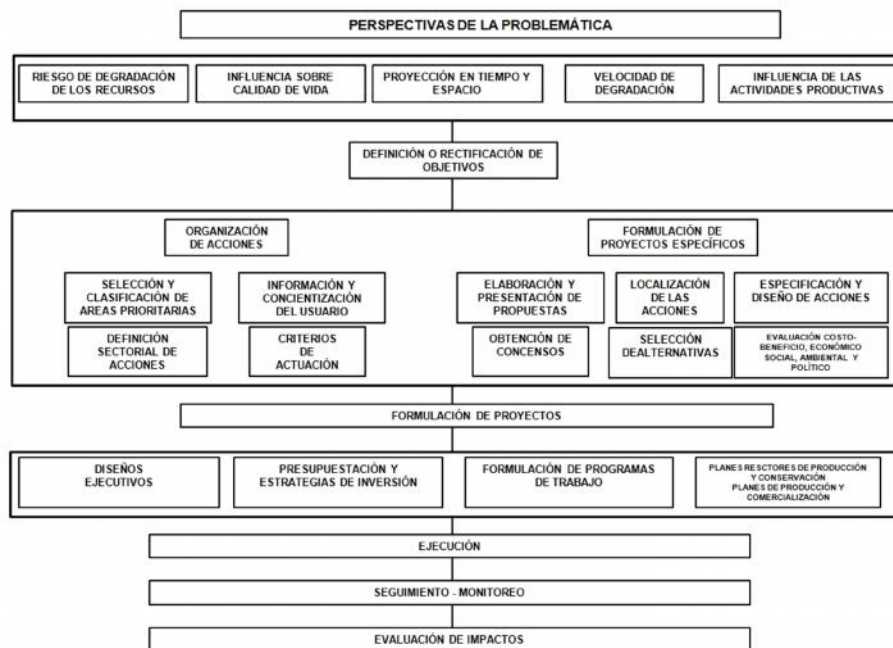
PERSPECTIVAS DE LA PROBLEMÁTICA

RIESGO DE DEGRADACIÓN DE LOS RECURSOS

INFLUENCIA SOBRE CALIDAD DE VIDA

PROYECCIÓN EN TIEMPO Y ESPACIO

VELOCIDAD DE DEGRADACIÓN

INFLUENCIA DE LAS ACTIVIDADES PRODUCTIVAS

DEFINICIÓN O RECTIFICACIÓN DE OBJETIVOS

ORGANIZACIÓN DE ACCIONES

SELECCIÓN Y CLASIFICACIÓN DE AREAS PRIORITARIAS

INFORMACIÓN Y CONCIENTIZACIÓN DEL USUARIO

DEFINICIÓN SECTORIAL DE ACCIONES

CRITERIOS DE ACTUACIÓN

FORMULACIÓN DE PROYECTOS ESPECÍFICOS

ELABORACIÓN Y PRESENTACIÓN DE PROPUESTAS

LOCALIZACIÓN DE LAS ACCIONES

ESPECIFICACIÓN Y DISEÑO DE ACCIONES

OBTENCIÓN DE CONCENSOS

SELECCIÓN DEALTERNATIVAS

EVALUACIÓN COSTO-BENEFICIO, ECONÓMICO SOCIAL, AMBIENTAL Y POLÍTICO

FORMULACIÓN DE PROYECTOS

DISEÑOS EJECUTIVOS

PRESUPUESTACIÓN Y ESTRATEGIAS DE INVERSIÓN

FORMULACIÓN DE PROGRAMAS DE TRABAJO

PLANES RECTORES DE PRODUCCIÓN Y CONSERVACIÓN
PLANES DE PRODUCCIÓN Y COMERCIALIZACIÓN

EJECUCIÓN

SEGUIMIENTO - MONITOREO

EVALUACIÓN DE IMPACTOS